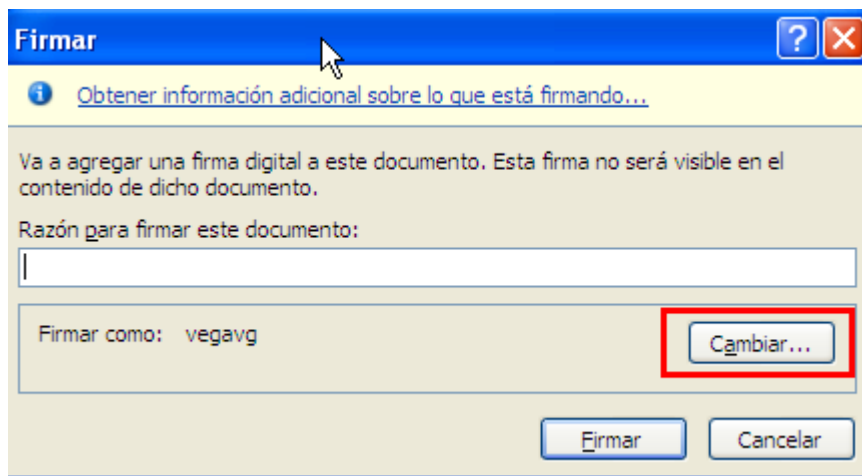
Firmar

Obtener información adicional sobre lo que está firmando...

Va a agregar una firma digital a este documento. Esta firma no será visible en el contenido de dicho documento.

Razón para firmar este documento:

Firmar como: vegavg

Cambiar...

Firmar

Cancelar